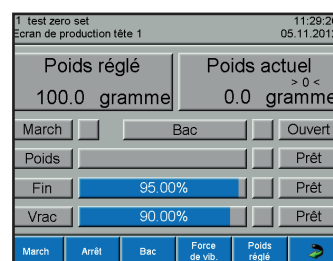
1 test zero set
Ecran de production tête 1
11:29:2
05.11.201

Poids réglé
100.0 gramme
Poids actuel
> 0 <
0.0 gramme

March
Bac
Ouvert
Poids
Prêt
Fin
95.00%
Prêt
Vrac
90.00%
Prêt

March
Arrêt
Bac
Force de vib.
Poids réglé